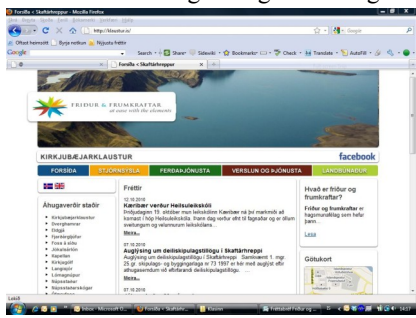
Forsíða « Skaftárhreppur - Mozilla Firefox

http://klaustur.is/

Google

Forsíða « Skaftárhreppur

FRIÐUR & FRUMKRAFTAR
at ease with the elements

KIRKJUBÆJARKLAUSTUR

facebook

FORSÍÐA | STJÓRNSÝSLA | FERÐAÞJÓNUSTA | VERSLUN OG ÞJÓNUSTA | LANDBÚNAÐUR

Áhugaverðir staðir

Fréttir

12.10.2010
Kærbær verður Heilsuleikskóli
Þriðjudaginn 19. október mun leikskólinn Kærbær na því markmiði að komast í hóp Heilsuleikskóla. Þannig dag verður efnt til fagnaðar og er öllum velunnurum og velunnurum leikskólans...
Meira...

07.10.2010
Auglýsing um deiliskipulagstillögu í Skaftárhreppi
Auglýsing um deiliskipulagstillögu í Skaftárhreppi. Samkvæmt 1. mgr. 25 gr. skipulags- og byggingarlaga nr 73 1997 er hér með auglýst eftir athugasemdum við eftirfarandi deiliskipulagstillögu...
Meira...

07.10.2010
Auglýsing um deiliskipulagstillögu í Skaftárhreppi

Hvað er friður og frumkraftar?
Friður og frumkraftar er hagsmunafélag sem hefur það...
Lesa

Götukort

Lokið